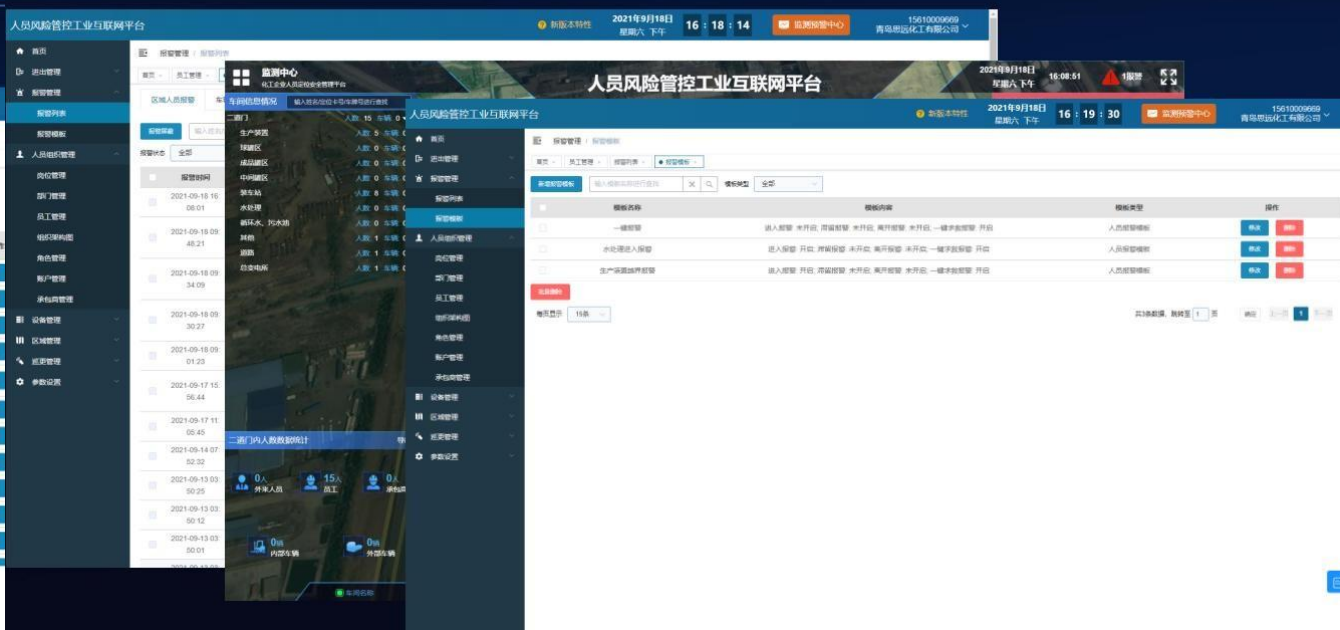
人员风险管控工业互联网平台

新版本特性

2021年9月18日 星期六 下午

16 : 18 : 14

监测报警中心

15610009669 青岛思远化工有限公司

首页
进出管理
报警管理
报警列表
报警模板
人员组织管理
岗位管理
部门管理
员工管理
组织架构图
角色管理
账户管理
承包商管理
设备管理
区域管理
巡更管理
参数设置

报警管理 / 报警列表

区域人员报警

报警状态 全部

报警时间

2021-09-18 16:08:01
2021-09-18 09:46:21
2021-09-18 09:34:09
2021-09-18 09:30:27
2021-09-18 09:01:23
2021-09-17 15:56:44
2021-09-17 11:05:45
2021-09-14 07:52:32
2021-09-13 03:50:25
2021-09-13 03:50:12
2021-09-13 03:50:01

监测中心
化工企业人员定位安全管理平台

人员风险管控工业互联网平台

2021年9月18日 星期六 下午 16:08:51 1报警

车间信息情况

二道门 人数 15 车辆 0
生产装置 人数 5 车辆 0
球罐区 人数 0 车辆 0
成品罐区 人数 0 车辆 0
中间罐区 人数 0 车辆 0
装车站 人数 8 车辆 0
水处理 人数 0 车辆 0
循环水、污水池 人数 0 车辆 0
其他 人数 1 车辆 0
道路 人数 1 车辆 0
总变电所 人数 0 车辆 0

二道门内人数数据统计

0人 外来人员
15人 员工
0人 承包商
0辆 内部车辆
0辆 外部车辆

车间名称

人员风险管控工业互联网平台

新版本特性

2021年9月18日 星期六 下午

16 : 19 : 30

监测报警中心

15610009669 青岛思远化工有限公司

首页
进出管理
报警管理
报警列表
报警模板
人员组织管理
岗位管理
部门管理
员工管理
组织架构图
角色管理
账户管理
承包商管理
设备管理
区域管理
巡更管理
参数设置

报警管理 / 报警模板

首页 员工管理 报警列表 报警模板

新增报警模板 输入模板名称进行查询 模板类型 全部

| | 模板名称 | 模板内容 | 模板类型 | 操作 |
|---|---|---|---|---|
| | 一级报警 | 进入报警: 未开启; 滞留报警: 未开启; 离开报警: 未开启; 一键求救报警: 开启 | 人员报警模板 | 修改 删除 |
| | 水处理进入报警 | 进入报警: 开启; 滞留报警: 未开启; 离开报警: 未开启; 一键求救报警: 开启 | 人员报警模板 | 修改 删除 |
| | 生产装置越界报警 | 进入报警: 开启; 滞留报警: 未开启; 离开报警: 未开启; 一键求救报警: 开启 | 人员报警模板 | 修改 删除 |

批量删除

每页显示 15条

共3条数据, 跳转至 1 页

确定 上一页 1 下一页